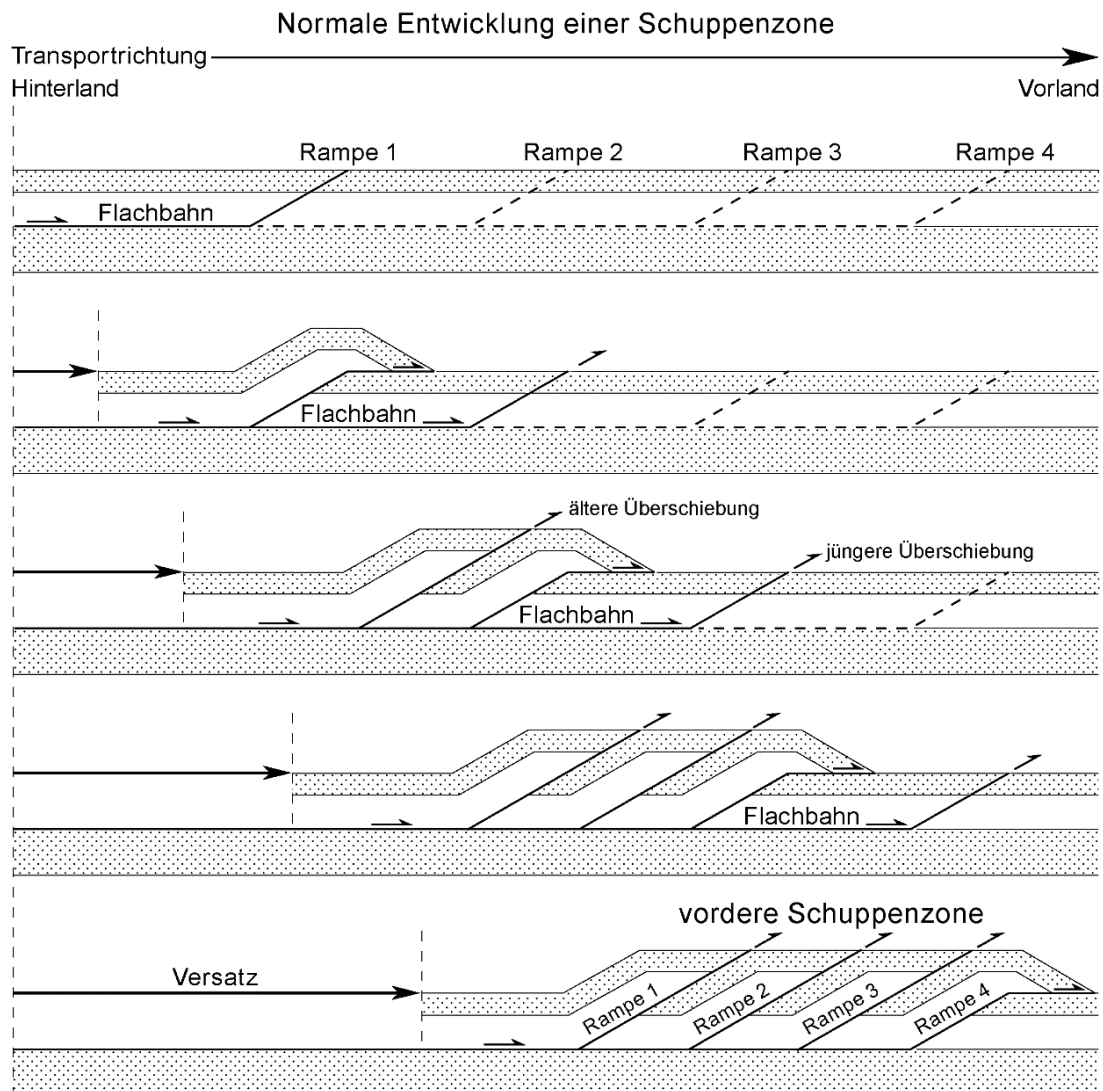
Normale Entwicklung einer Schuppenzone

Transportrichtung

Hinterland

Vorland

Rampe 1

Rampe 2

Rampe 3

Rampe 4

Flachbahn

Flachbahn

ältere Überschiebung

jüngere Überschiebung

Flachbahn

Flachbahn

vordere Schuppenzone

Versatz

Rampe 1

Rampe 2

Rampe 3

Rampe 4